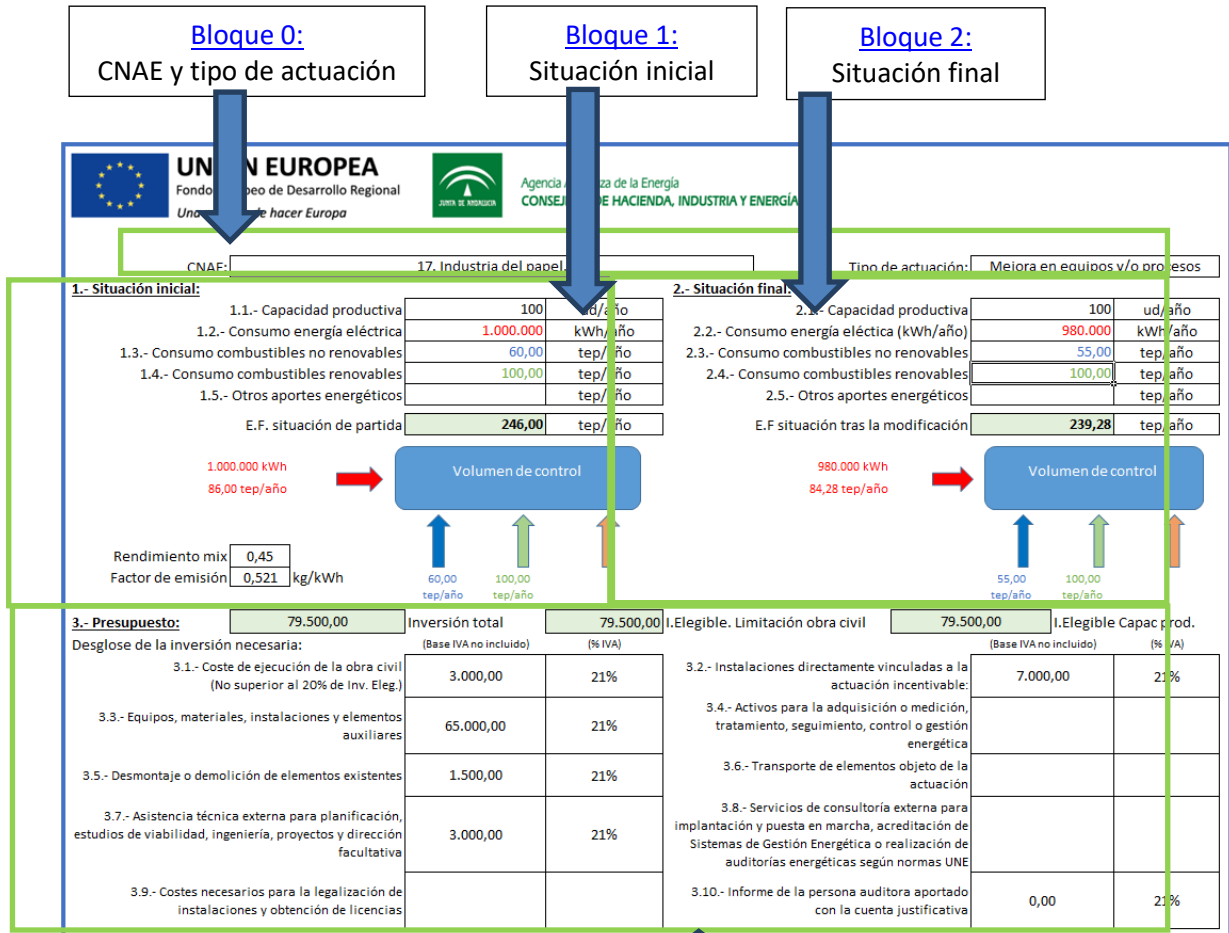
Bloque 0:
CNAE y tipo de actuación

Bloque 1:
Situación inicial

Bloque 2:
Situación final

UN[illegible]N EUROPEA
Fondo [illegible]peo de Desarrollo Regional
Una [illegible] de hacer Europa

JUNTA DE ANDALUCIA
Agencia A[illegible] de la Energía
CONSEJ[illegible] DE HACIENDA, INDUSTRIA Y ENERGÍA

CNAE: 17. Industria del papel
Tipo de actuación: Mejora en equipos y/o procesos

1.- Situación inicial:

| | | |
|---|---|---|
| 1.1.- Capacidad productiva | 100 | ud/año |
| 1.2.- Consumo energía eléctrica | 1.000.000 | kWh/año |
| 1.3.- Consumo combustibles no renovables | 60,00 | tep/año |
| 1.4.- Consumo combustibles renovables | 100,00 | tep/año |
| 1.5.- Otros aportes energéticos | | tep/año |
| E.F. situación de partida | 246,00 | tep/año |

1.000.000 kWh
86,00 tep/año
Volumen de control
Rendimiento mix 0,45
Factor de emisión 0,521 kg/kWh
60,00 tep/año
100,00 tep/año

2.- Situación final:

| | | |
|---|---|---|
| 2.1.- Capacidad productiva | 100 | ud/año |
| 2.2.- Consumo energía eléctica (kWh/año) | 980.000 | kWh/año |
| 2.3.- Consumo combustibles no renovables | 55,00 | tep/año |
| 2.4.- Consumo combustibles renovables | 100,00 | tep/año |
| 2.5.- Otros aportes energéticos | | tep/año |
| E.F situación tras la modificación | 239,28 | tep/año |

980.000 kWh
84,28 tep/año
Volumen de control
55,00 tep/año
100,00 tep/año

3.- Presupuesto: 79.500,00 Inversión total 79.500,00 I.Elegible. Limitación obra civil 79.500,00 I.Elegible Capac prod.

Desglose de la inversión necesaria:

| | (Base IVA no incluido) | (% IVA) | | (Base IVA no incluido) | (% IVA) |
|---|---|---|---|---|---|
| 3.1.- Coste de ejecución de la obra civil (No superior al 20% de Inv. Eleg.) | 3.000,00 | 21% | 3.2.- Instalaciones directamente vinculadas a la actuación incentivable: | 7.000,00 | 21% |
| 3.3.- Equipos, materiales, instalaciones y elementos auxiliares | 65.000,00 | 21% | 3.4.- Activos para la adquisición o medición, tratamiento, seguimiento, control o gestión energética | | |
| 3.5.- Desmontaje o demolición de elementos existentes | 1.500,00 | 21% | 3.6.- Transporte de elementos objeto de la actuación | | |
| 3.7.- Asistencia técnica externa para planificación, estudios de viabilidad, ingeniería, proyectos y dirección facultativa | 3.000,00 | 21% | 3.8.- Servicios de consultoría externa para implantación y puesta en marcha, acreditación de Sistemas de Gestión Energética o realización de auditorías energéticas según normas UNE | | |
| 3.9.- Costes necesarios para la legalización de instalaciones y obtención de licencias | | | 3.10.- Informe de la persona auditora aportado con la cuenta justificativa | 0,00 | 21% |